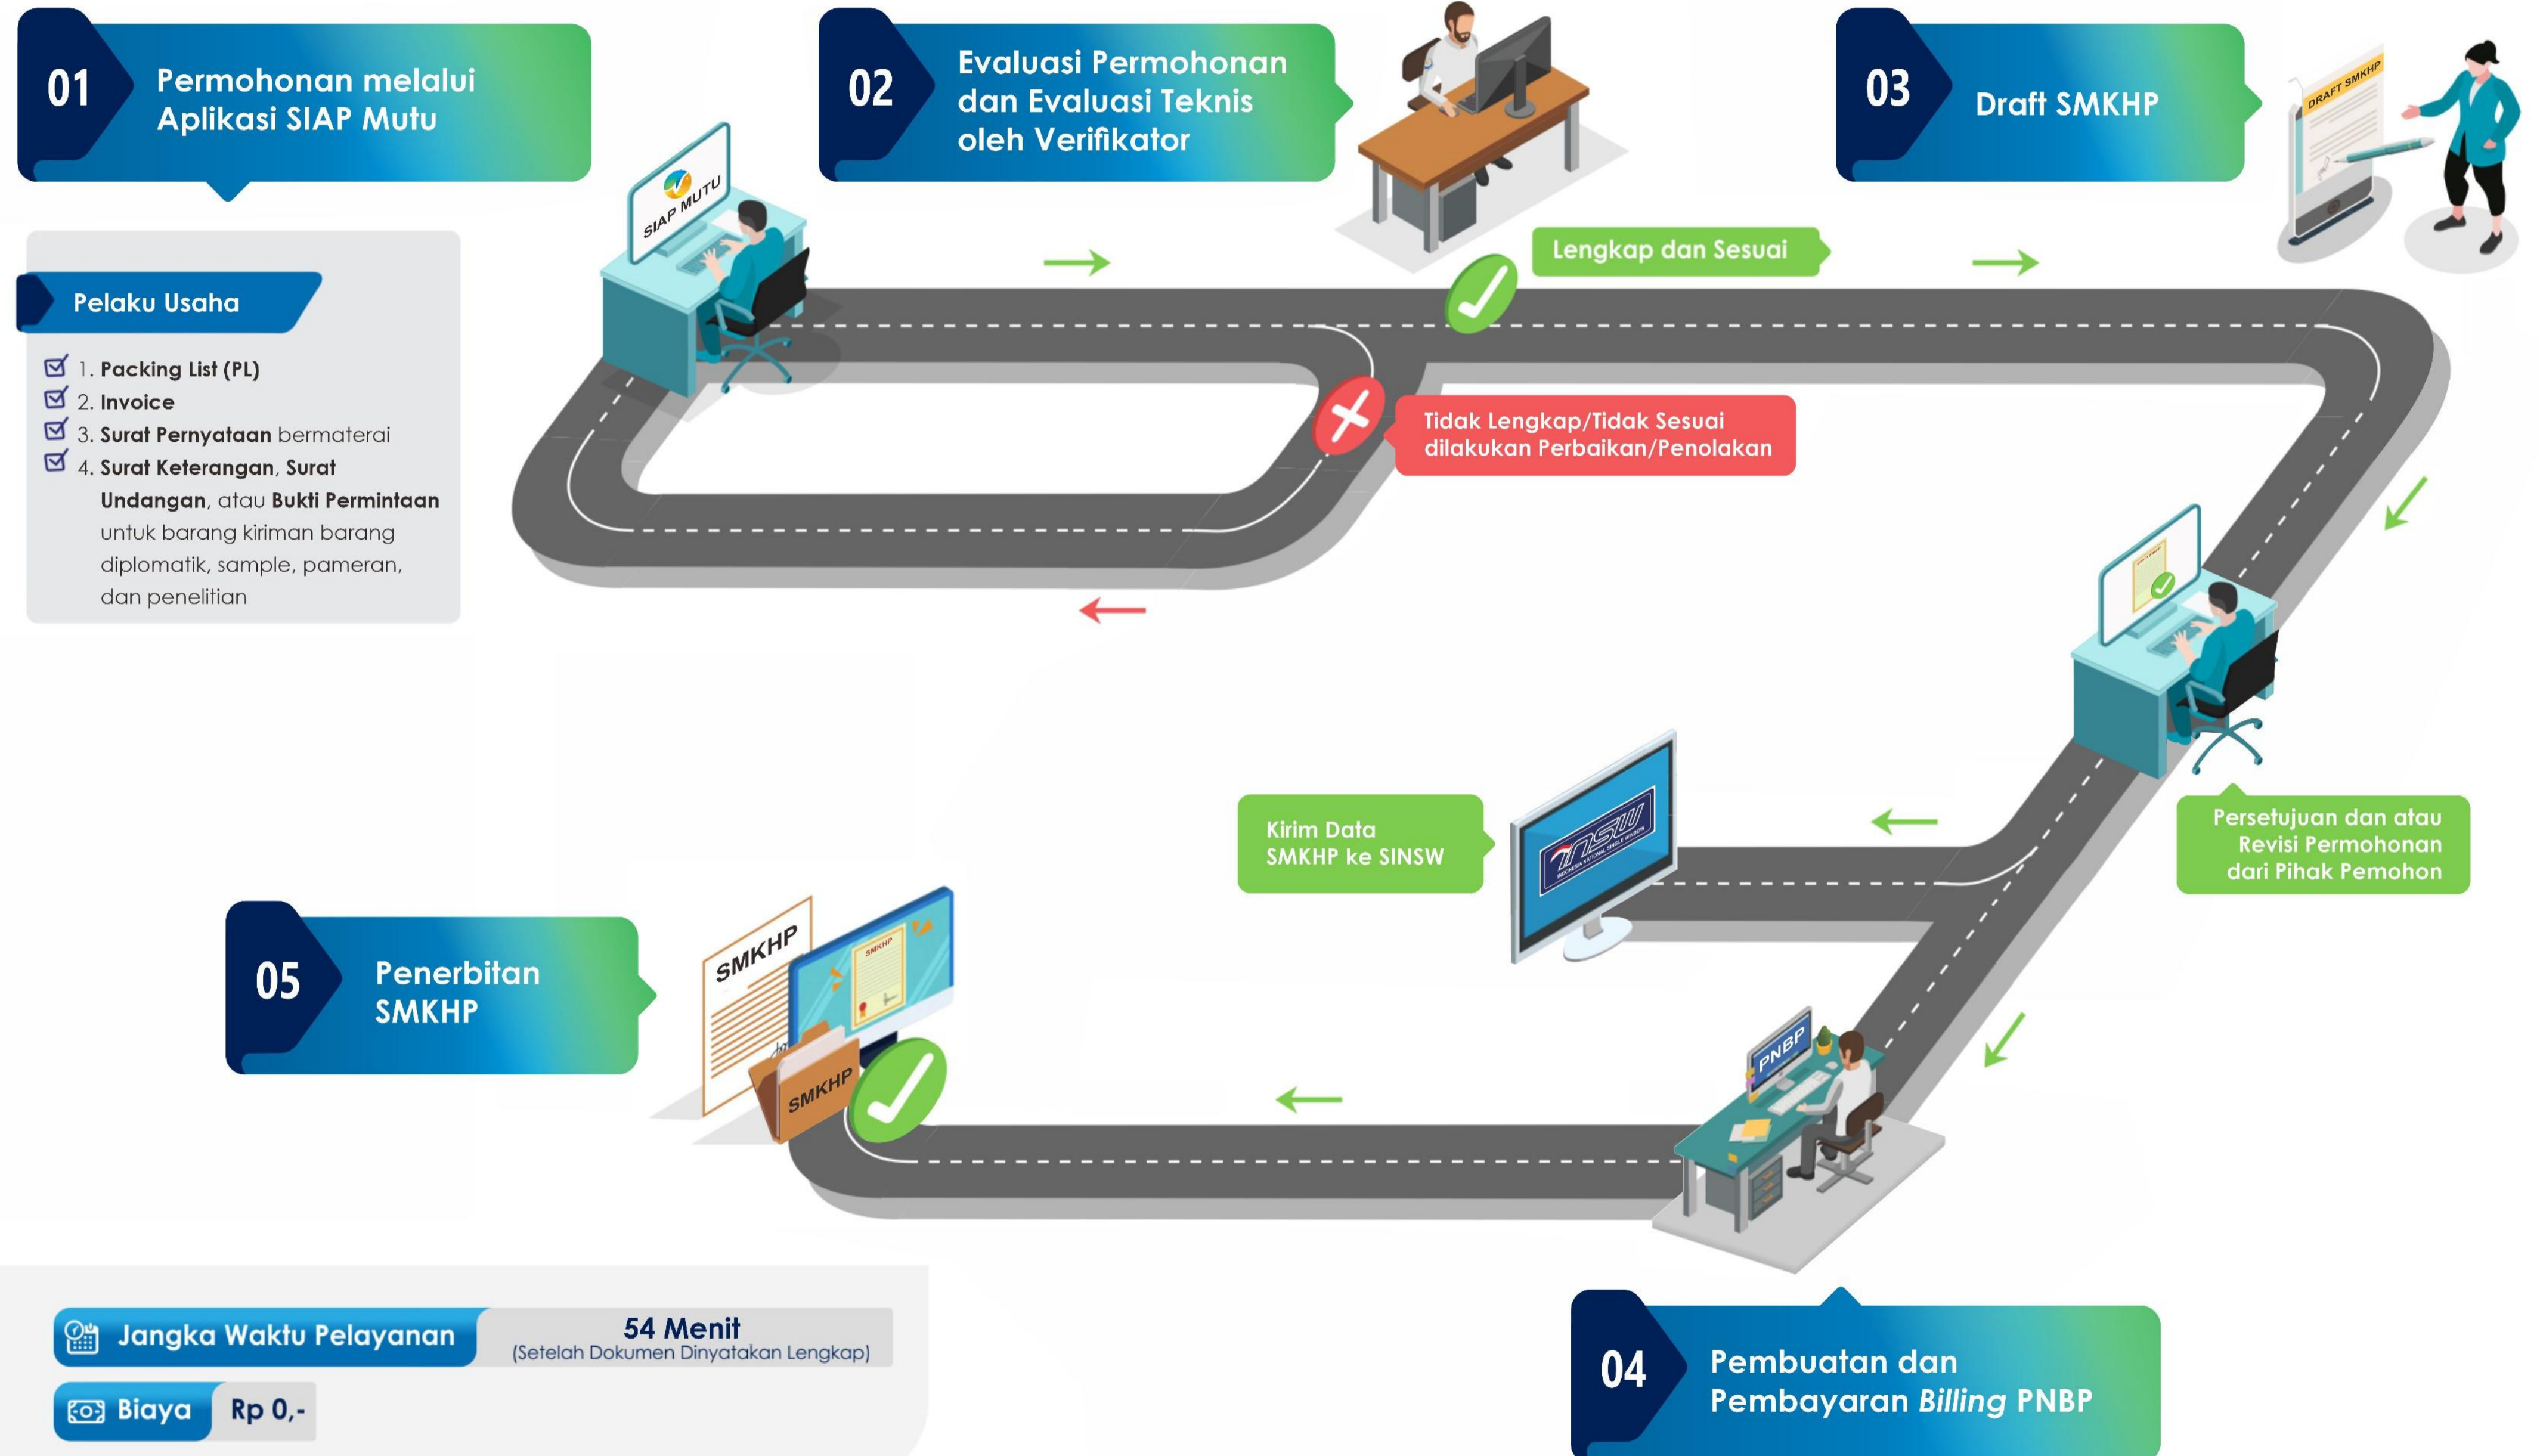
01 Permohonan melalui Aplikasi SIAP Mutu

SIAP MUTU

Pelaku Usaha

1. Packing List (PL)
2. Invoice
3. Surat Pernyataan bermaterai
4. Surat Keterangan, Surat Undangan, atau Bukti Permintaan untuk barang kiriman barang diplomatik, sample, pameran, dan penelitian

02 Evaluasi Permohonan dan Evaluasi Teknis oleh Verifikator

Lengkap dan Sesuai

Tidak Lengkap/Tidak Sesuai dilakukan Perbaikan/Penolakan

03 Draft SMKHP

DRAFT SMKHP

Persetujuan dan atau Revisi Permohonan dari Pihak Pemohon

Kirim Data SMKHP ke SINSW

INSW

PNBP

04 Pembuatan dan Pembayaran Billing PNBP

05 Penerbitan SMKHP

SMKHP

SMKHP

SMKHP

Jangka Waktu Pelayanan 54 Menit (Setelah Dokumen Dinyatakan Lengkap)

Biaya Rp 0,-